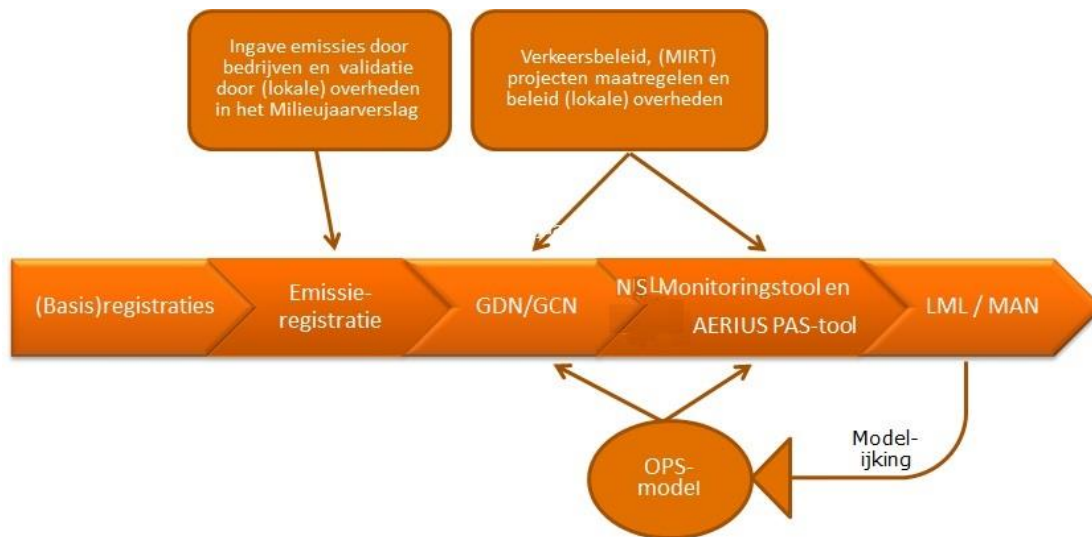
Ingave emissies door bedrijven en validatie door (lokale) overheden in het Milieujaarverslag

Verkeersbeleid, (MIRT) projecten maatregelen en beleid (lokale) overheden

(Basis)registraties

Emissie-registratie

GDN/GCN

NSL Monitoringstool en AERIUS PAS-tool

LML / MAN

OPS-model

Model-ijking